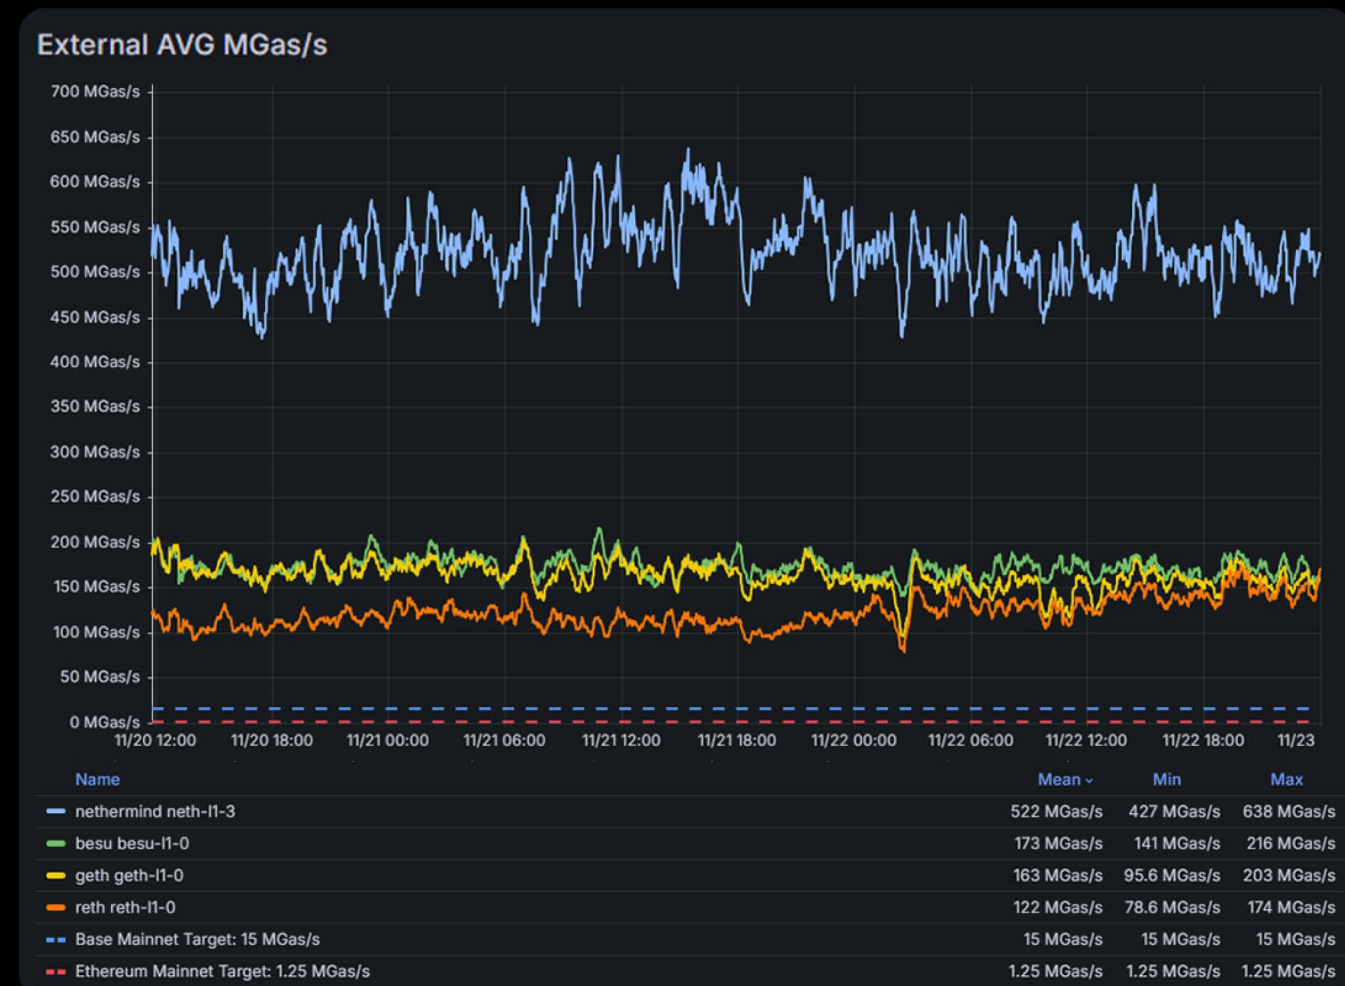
External AVG MGas/s

700 MGas/s
650 MGas/s
600 MGas/s
550 MGas/s
500 MGas/s
450 MGas/s
400 MGas/s
350 MGas/s
300 MGas/s
250 MGas/s
200 MGas/s
150 MGas/s
100 MGas/s
50 MGas/s
0 MGas/s

11/20 12:00 11/20 18:00 11/21 00:00 11/21 06:00 11/21 12:00 11/21 18:00 11/22 00:00 11/22 06:00 11/22 12:00 11/22 18:00 11/23

| Name | Mean | Min | Max |
|---|---|---|---|
| nethermind neth-l1-3 | 522 MGas/s | 427 MGas/s | 638 MGas/s |
| besu besu-l1-0 | 173 MGas/s | 141 MGas/s | 216 MGas/s |
| geth geth-l1-0 | 163 MGas/s | 95.6 MGas/s | 203 MGas/s |
| reth reth-l1-0 | 122 MGas/s | 78.6 MGas/s | 174 MGas/s |
| Base Mainnet Target: 15 MGas/s | 15 MGas/s | 15 MGas/s | 15 MGas/s |
| Ethereum Mainnet Target: 1.25 MGas/s | 1.25 MGas/s | 1.25 MGas/s | 1.25 MGas/s |